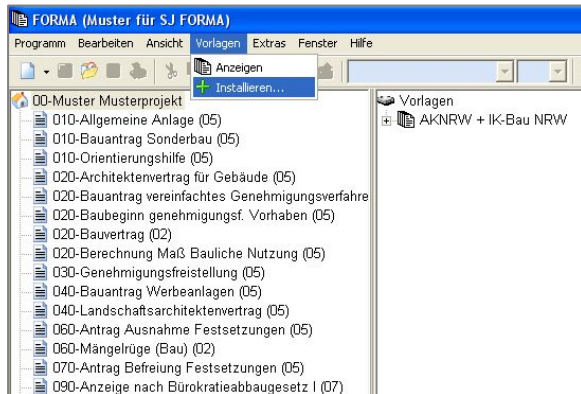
FORMA (Muster für SJ FORMA)

Programm Bearbeiten Ansicht Vorlagen Extras Fenster Hilfe

Anzeigen
Installieren...

00-Muster Musterprojekt
010-Allgemeine Anlage (05)
010-Bauantrag Sonderbau (05)
010-Orientierungshilfe (05)
020-Architektenvertrag für Gebäude (05)
020-Bauantrag vereinfachtes Genehmigungsverfahre
020-Baubeginn genehmigungsf. Vorhaben (05)
020-Bauvertrag (02)
020-Berechnung Maß Bauliche Nutzung (05)
030-Genehmigungsfreistellung (05)
040-Bauantrag Werbeanlagen (05)
040-Landschaftsarchitektenvertrag (05)
060-Antrag Ausnahme Festsetzungen (05)
060-Mängelrüge (Bau) (02)
070-Antrag Befreiung Festsetzungen (05)
090-Anzeige nach Bürokratieabbaugesetz I (07)

Vorlagen
AKNRW + IK-Bau NRW